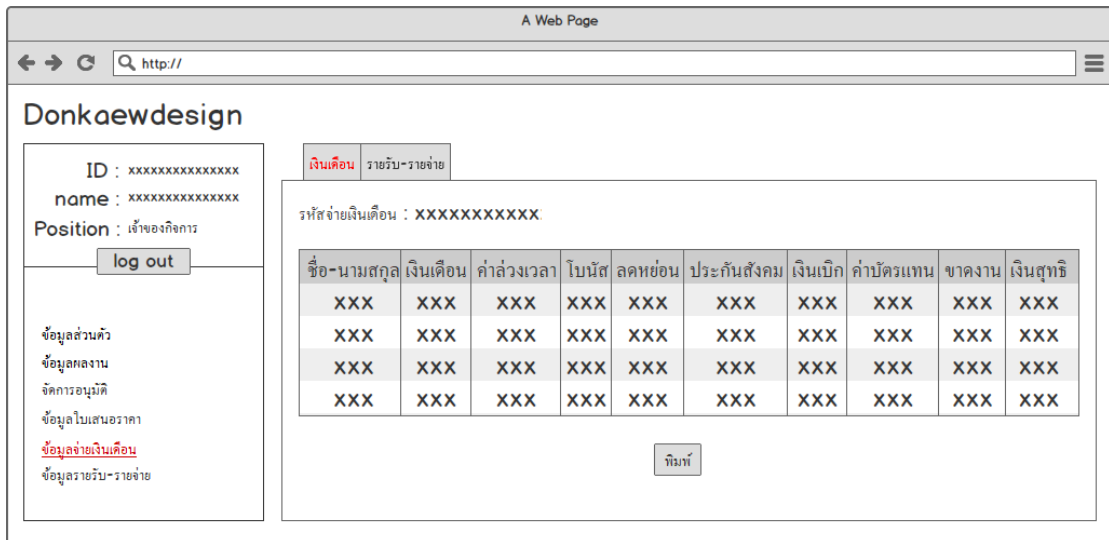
A Web Page

http://

Donkaewdesign

ID : xxxxxxxxxxxxxxx
name : xxxxxxxxxxxxxxx
Position : เจ้าของกิจการ

log out

ข้อมูลส่วนตัว
ข้อมูลผลงาน
จัดการอนุมัติ
ข้อมูลใบเสนอราคา
ข้อมูลจ่ายเงินเดือน
ข้อมูลรายรับ-รายจ่าย

เงินเดือน | รายรับ-รายจ่าย

รหัสจ่ายเงินเดือน : XXXXXXXXXXX

| ชื่อ-นามสกุล | เงินเดือน | ค่าล่วงเวลา | โบนัส | ลดหย่อน | ประกันสังคม | เงินเบิก | ค่าบัตรแทน | ขาดงาน | เงินสุทธิ |
|---|---|---|---|---|---|---|---|---|---|
| XXX | XXX | XXX | XXX | XXX | XXX | XXX | XXX | XXX | XXX |
| XXX | XXX | XXX | XXX | XXX | XXX | XXX | XXX | XXX | XXX |
| XXX | XXX | XXX | XXX | XXX | XXX | XXX | XXX | XXX | XXX |
| XXX | XXX | XXX | XXX | XXX | XXX | XXX | XXX | XXX | XXX |

พิมพ์